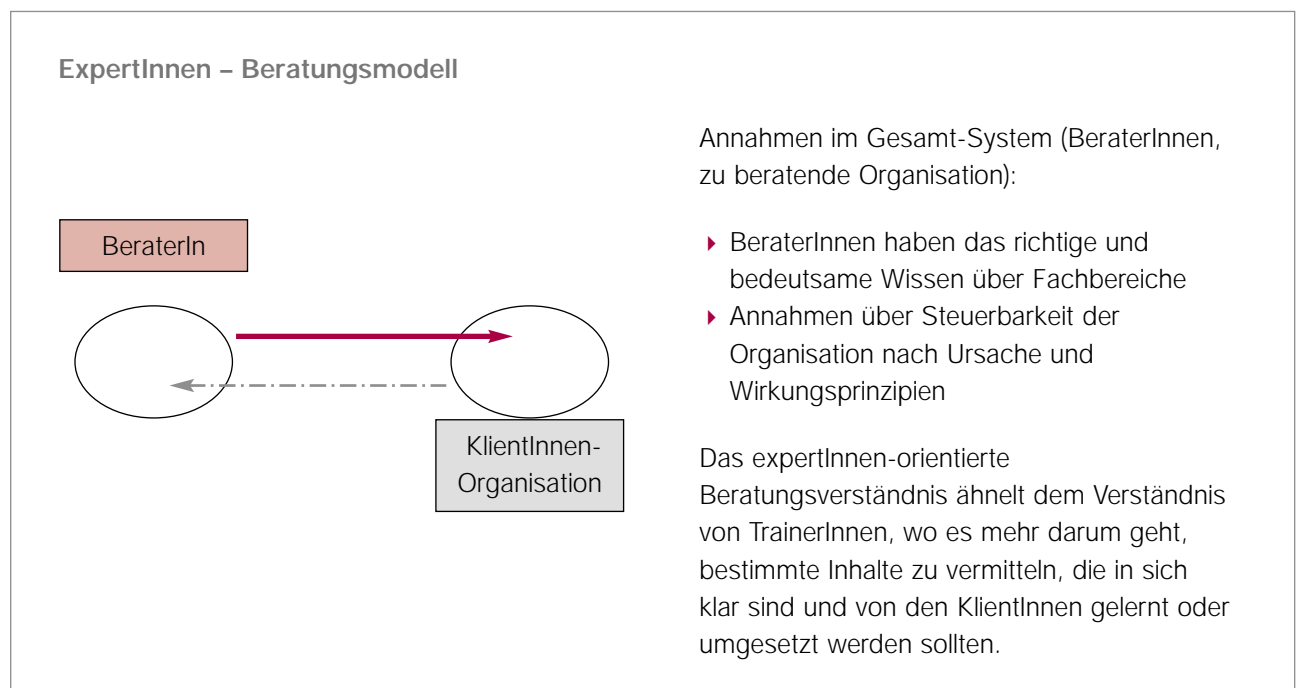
ExpertInnen – Beratungsmodell

BeraterIn

KlientInnen-Organisation

Annahmen im Gesamt-System (BeraterInnen, zu beratende Organisation):

- BeraterInnen haben das richtige und bedeutsame Wissen über Fachbereiche
- Annahmen über Steuerbarkeit der Organisation nach Ursache und Wirkungsprinzipien

Das expertInnen-orientierte Beratungsverständnis ähnelt dem Verständnis von TrainerInnen, wo es mehr darum geht, bestimmte Inhalte zu vermitteln, die in sich klar sind und von den KlientInnen gelernt oder umgesetzt werden sollten.